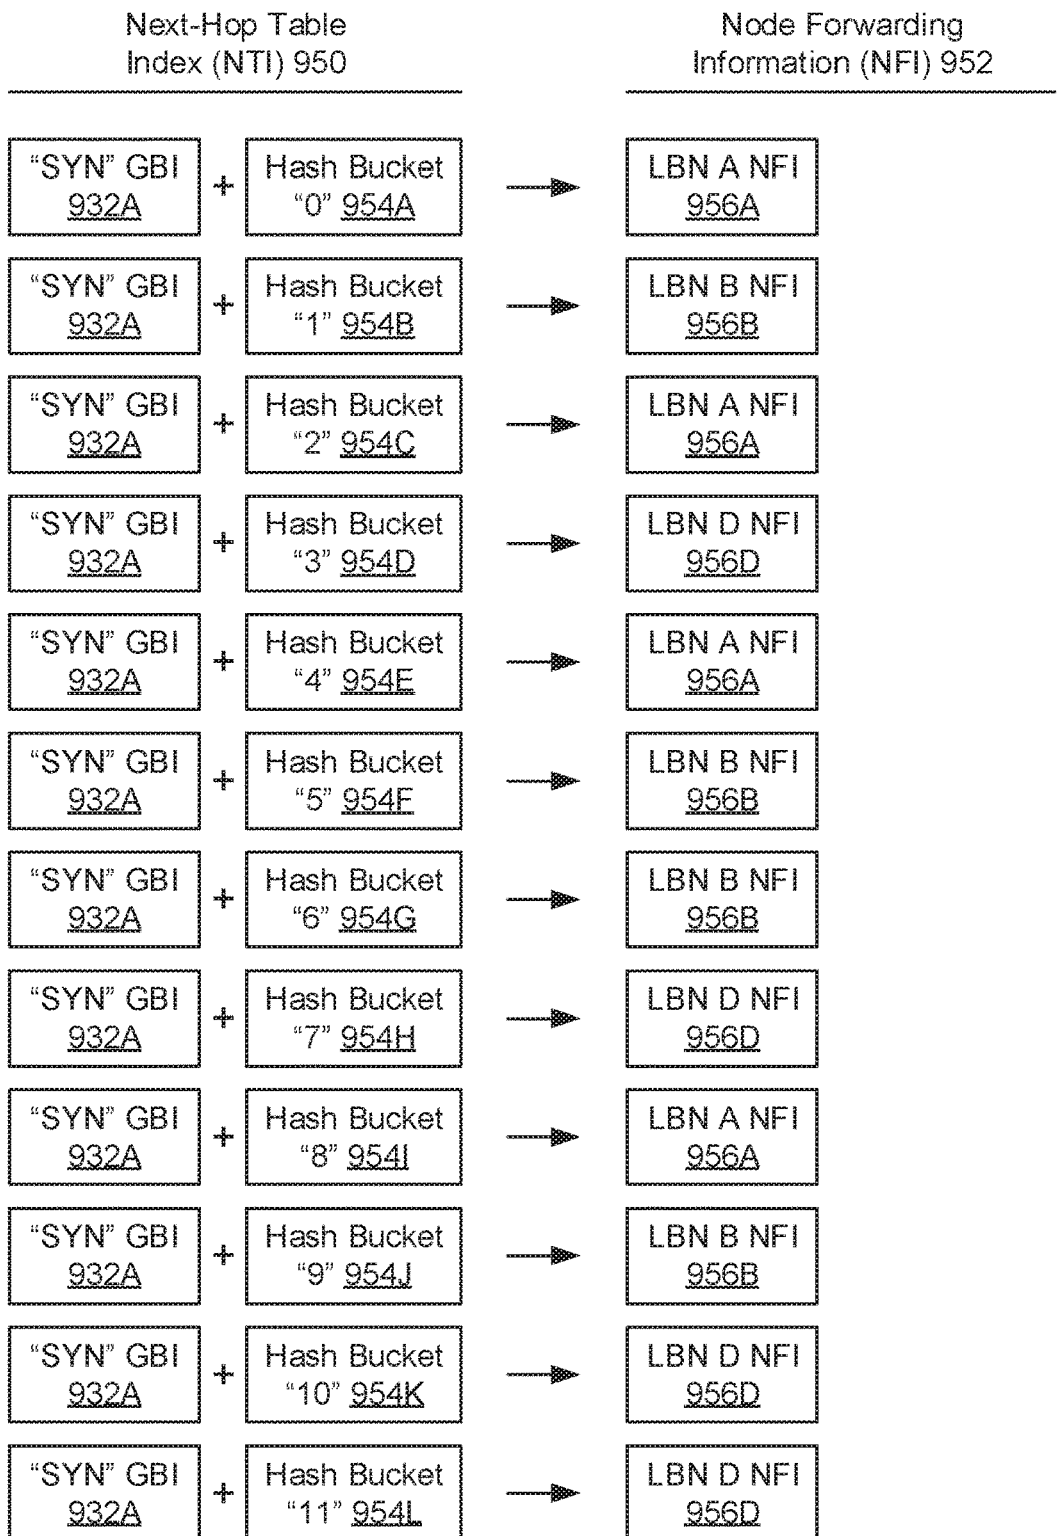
Next-Hop Table Index (NTI) 950

Node Forwarding Information (NFI) 952

"SYN" GBI 932A + Hash Bucket "0" 954A → LBN A NFI 956A

"SYN" GBI 932A + Hash Bucket "1" 954B → LBN B NFI 956B

"SYN" GBI 932A + Hash Bucket "2" 954C → LBN A NFI 956A

"SYN" GBI 932A + Hash Bucket "3" 954D → LBN D NFI 956D

"SYN" GBI 932A + Hash Bucket "4" 954E → LBN A NFI 956A

"SYN" GBI 932A + Hash Bucket "5" 954F → LBN B NFI 956B

"SYN" GBI 932A + Hash Bucket "6" 954G → LBN B NFI 956B

"SYN" GBI 932A + Hash Bucket "7" 954H → LBN D NFI 956D

"SYN" GBI 932A + Hash Bucket "8" 954I → LBN A NFI 956A

"SYN" GBI 932A + Hash Bucket "9" 954J → LBN B NFI 956B

"SYN" GBI 932A + Hash Bucket "10" 954K → LBN D NFI 956D

"SYN" GBI 932A + Hash Bucket "11" 954L → LBN D NFI 956D